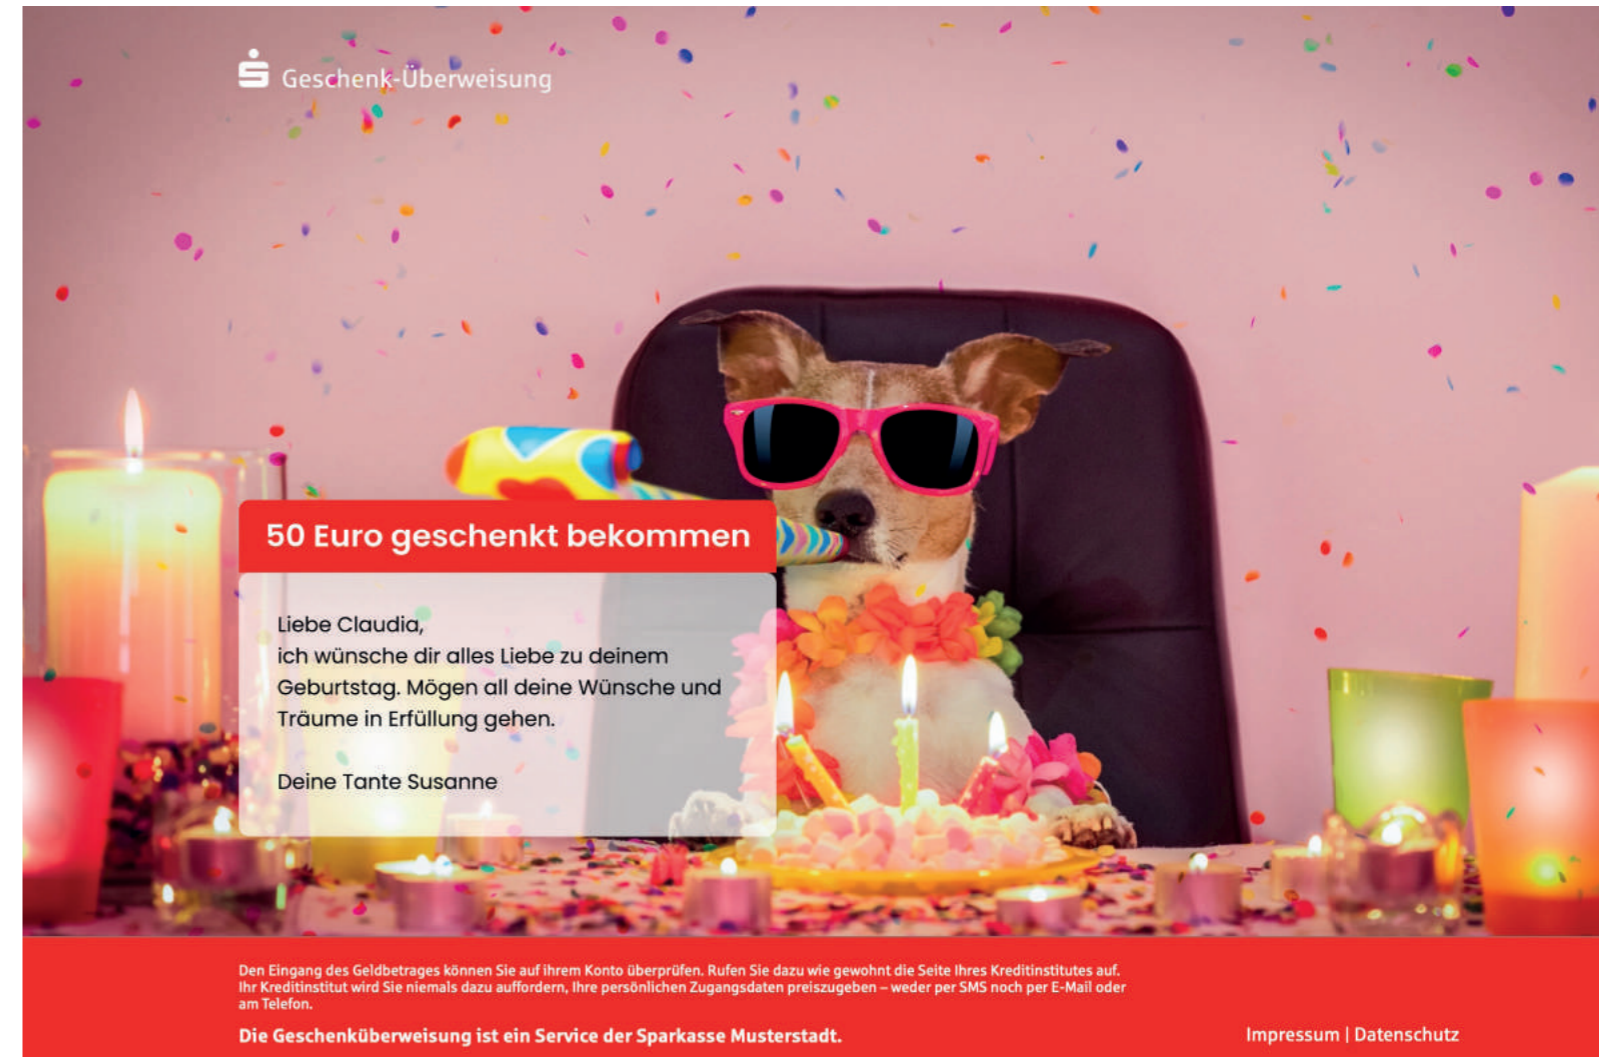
Geschenk-Überweisung

50 Euro geschenkt bekommen

Liebe Claudia,
ich wünsche dir alles Liebe zu deinem Geburtstag. Mögen all deine Wünsche und Träume in Erfüllung gehen.

Deine Tante Susanne

Den Eingang des Geldbetrages können Sie auf ihrem Konto überprüfen. Rufen Sie dazu wie gewohnt die Seite Ihres Kreditinstitutes auf. Ihr Kreditinstitut wird Sie niemals dazu auffordern, Ihre persönlichen Zugangsdaten preiszugeben – weder per SMS noch per E-Mail oder am Telefon.

Die Geschenküberweisung ist ein Service der Sparkasse Musterstadt.

Impressum | Datenschutz